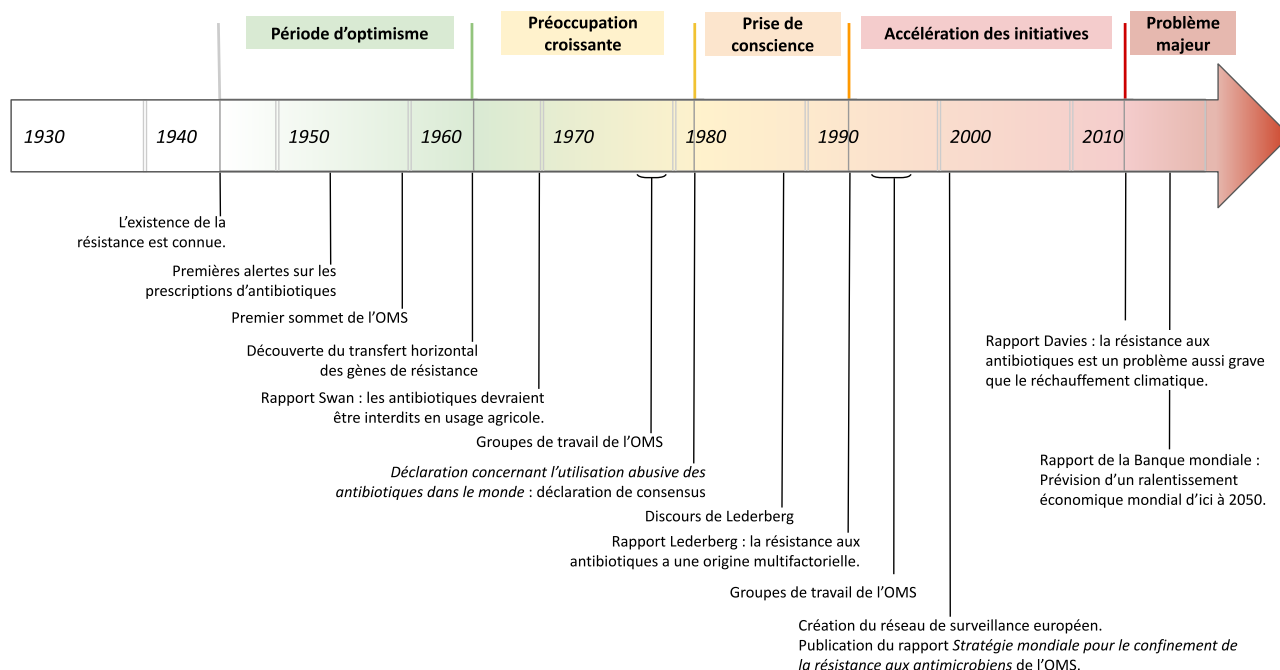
Période d'optimisme

Préoccupation croissante

Prise de conscience

Accélération des initiatives

Problème majeur

1930

1940

1950

1960

1970

1980

1990

2000

2010

L'existence de la résistance est connue.

Premières alertes sur les prescriptions d'antibiotiques

Premier sommet de l'OMS

Découverte du transfert horizontal des gènes de résistance

Rapport Swan : les antibiotiques devraient être interdits en usage agricole.

Groupes de travail de l'OMS

*Déclaration concernant l'utilisation abusive des antibiotiques dans le monde* : déclaration de consensus

Discours de Lederberg

Rapport Lederberg : la résistance aux antibiotiques a une origine multifactorielle.

Groupes de travail de l'OMS

Création du réseau de surveillance européen.
Publication du rapport *Stratégie mondiale pour le confinement de la résistance aux antimicrobiens* de l'OMS.

Rapport Davies : la résistance aux antibiotiques est un problème aussi grave que le réchauffement climatique.

Rapport de la Banque mondiale : Prévision d'un ralentissement économique mondial d'ici à 2050.